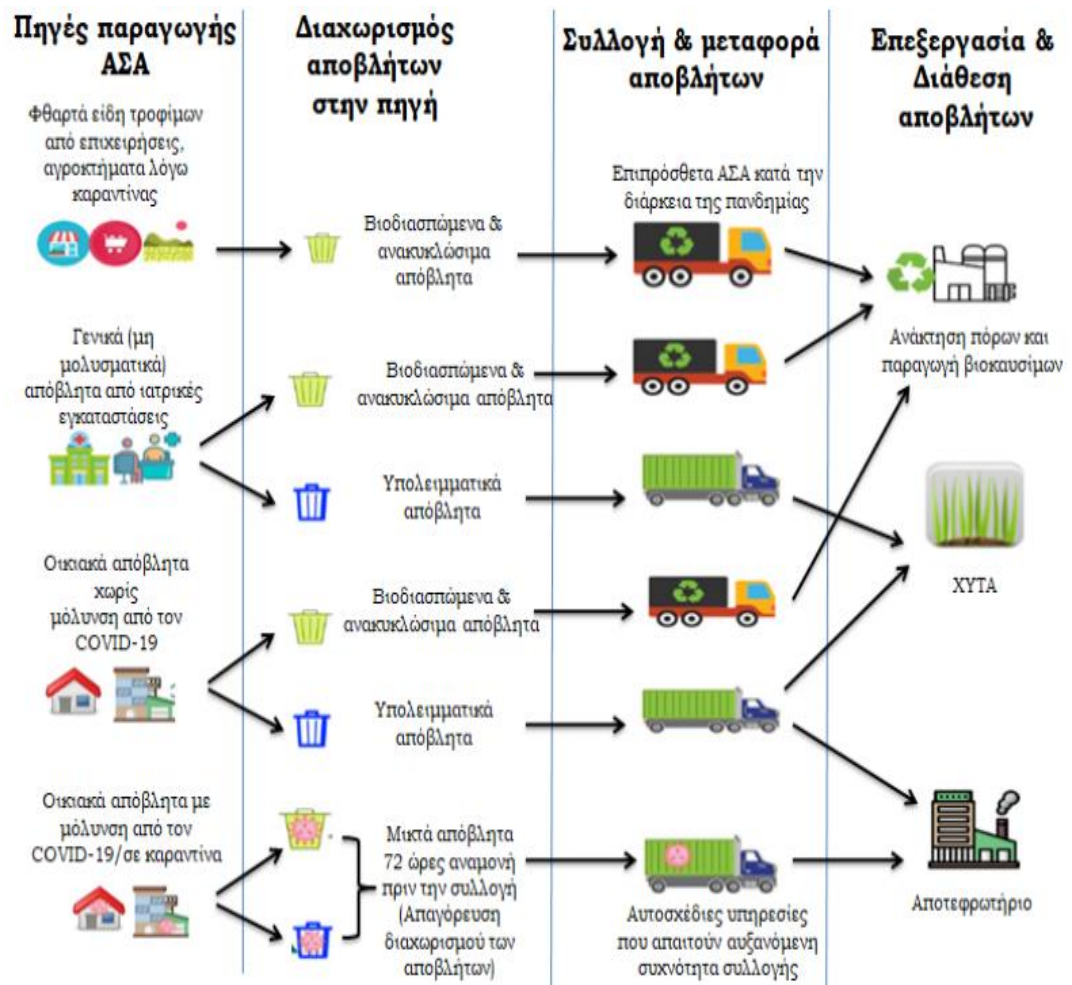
Πηγές παραγωγής ΑΣΑ

Διαχωρισμός αποβλήτων στην πηγή

Συλλογή & μεταφορά αποβλήτων

Επεξεργασία & Διάθεση αποβλήτων

Φθαρτά είδη τροφίμων από επιχειρήσεις, αγροκτήματα λόγω καραντίνας

Βιοδιασπώμενα & ανακυκλώσιμα απόβλητα

Επιπρόσθετα ΑΣΑ κατά την διάρκεια της πανδημίας

Γενικά (μη μολυσματικά) απόβλητα από ιατρικές εγκαταστάσεις

Βιοδιασπώμενα & ανακυκλώσιμα απόβλητα

Ανάκτηση πόρων και παραγωγή βιοκαυσίμων

Υπολειμματικά απόβλητα

Οικιακά απόβλητα χωρίς μόλυνση από τον COVID-19

Βιοδιασπώμενα & ανακυκλώσιμα απόβλητα

ΧΥΤΑ

Υπολειμματικά απόβλητα

Οικιακά απόβλητα με μόλυνση από τον COVID-19/σε καραντίνα

Μικτά απόβλητα 72 ώρες αναμονή πριν την συλλογή (Απαγόρευση διαχωρισμού των αποβλήτων)

Αυτοσχέδιες υπηρεσίες που απαιτούν αυξανόμενη συχνότητα συλλογής

Αποτεφρωτήριο